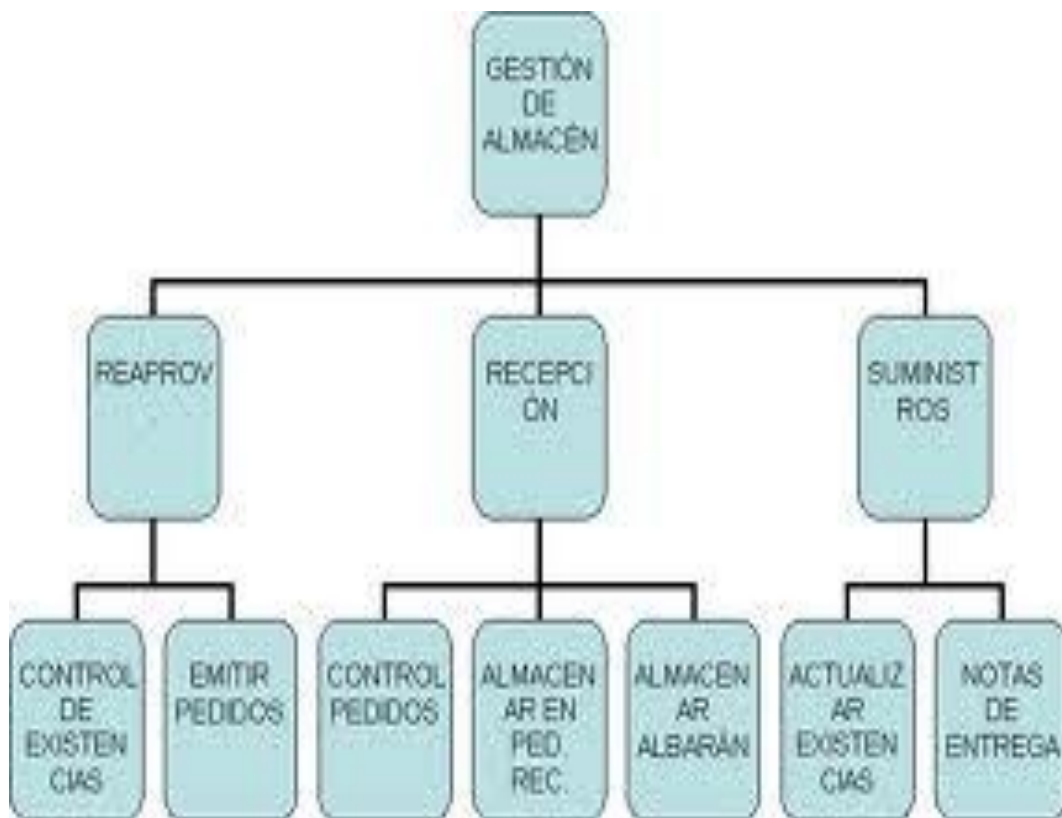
GESTIÓN DE ALMACÉN

REAPROV

RECEPCI ON

SUMINIST ROS

CONTROL DE EXISTEN CIAS

EMITIR PEDIDOS

CONTROL PEDIDOS

ALMACEN AR EN PED. REC.

ALMACEN AR ALBARÁN

ACTUALIZ AR EXISTEN CIAS

NOTAS DE ENTREGA